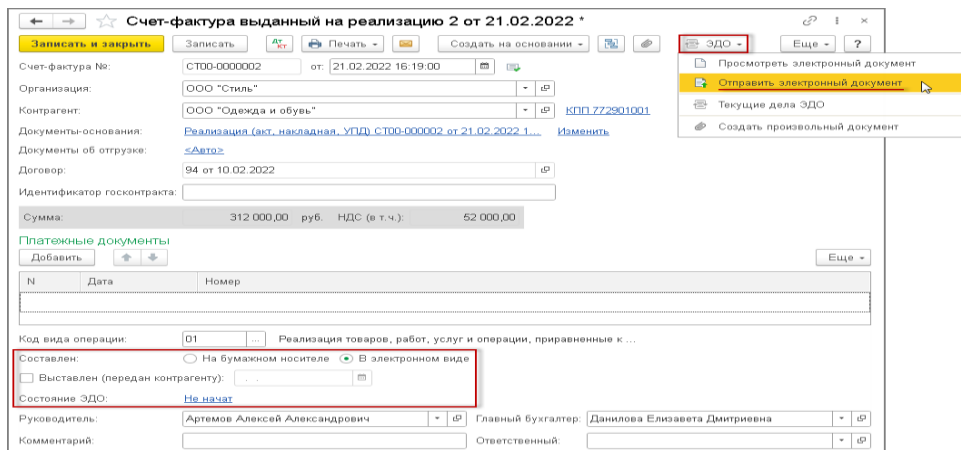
Счет-фактура выданный на реализацию 2 от 21.02.2022 *

Записать и закрыть | Записать | Печать | Создать на основании | ЭДО | Еще | ?

Просмотреть электронный документ
Отправить электронный документ
Текущие дела ЭДО
Создать произвольный документ

Счет-фактура №: СТ00-0000002 от: 21.02.2022 16:19:00

Организация: ООО "Стиль"

Контрагент: ООО "Одежда и обувь" КПП 772901001

Документы-основания: Реализация (акт, накладная, УПД) СТ00-000002 от 21.02.2022 1... Изменить

Документы об отгрузке: <Авто>

Договор: 94 от 10.02.2022

Идентификатор госконтракта:

Сумма: 312 000,00 руб. НДС (в т.ч.): 52 000,00

Платежные документы

Добавить | Еще

| N | Дата | Номер |
|---|---|---|
| | | |

Код вида операции: 01 ... Реализация товаров, работ, услуг и операции, приравненные к ...

Составлен: На бумажном носителе В электронном виде

Выставлен (передан контрагенту): . .

Состояние ЭДО: Не начат

Руководитель: Артемов Алексей Александрович Главный бухгалтер: Данилова Елизавета Дмитриевна

Комментарий: Ответственный: